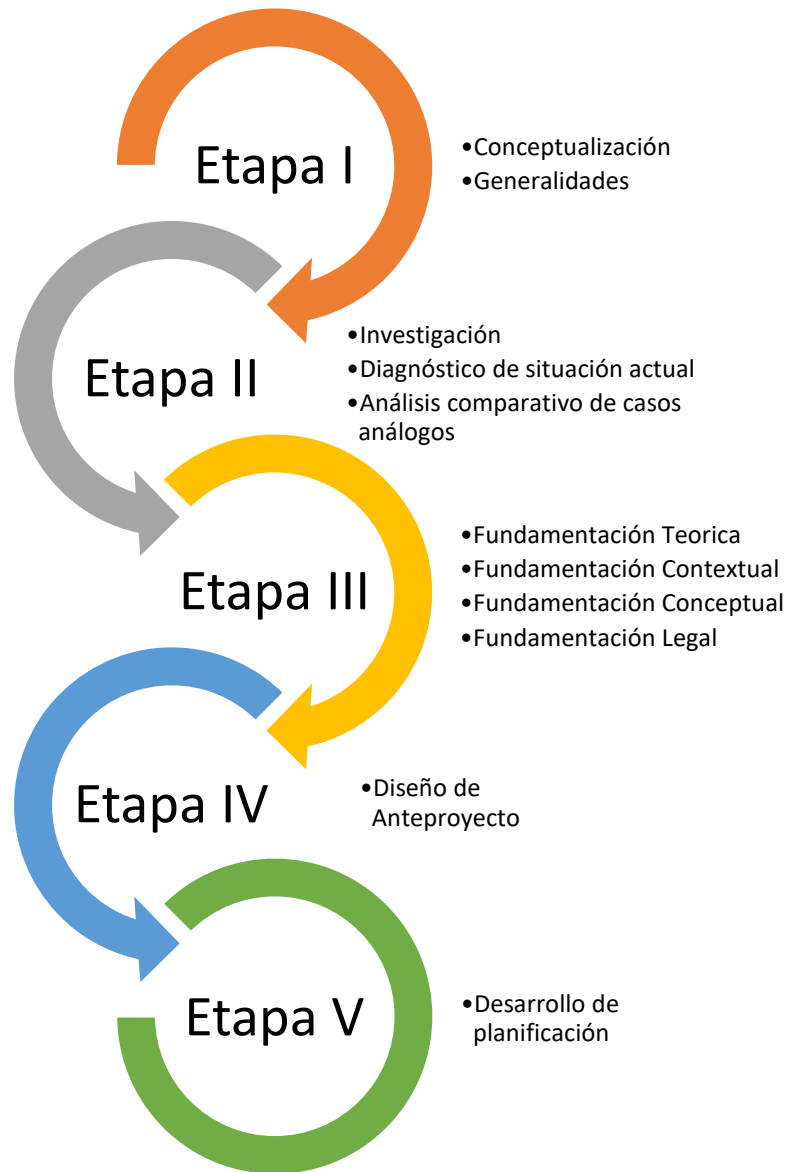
Etapa I

•Conceptualización
•Generalidades

Etapa II

•Investigación
•Diagnóstico de situación actual
•Análisis comparativo de casos análogos

Etapa III

•Fundamentación Teorica
•Fundamentación Contextual
•Fundamentación Conceptual
•Fundamentación Legal

Etapa IV

•Diseño de Anteproyecto

Etapa V

•Desarrollo de planificación